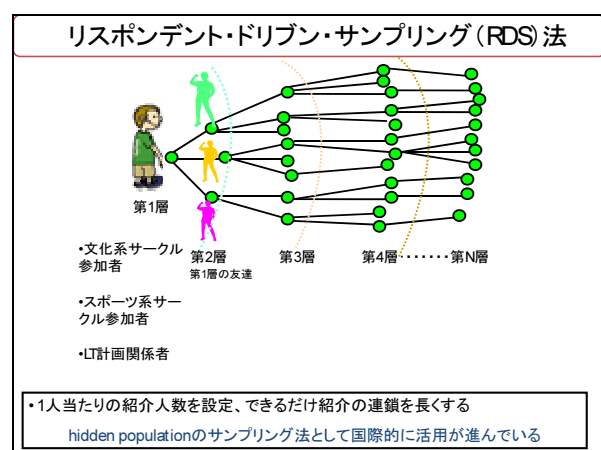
リスポンデント・ドリブン・サンプリング（RDS）法

第1層

•文化系サークル参加者

•スポーツ系サークル参加者

•LT計画関係者

第2層
第1層の友達

第3層

第4層・・・・・・第N層

•1人当たりの紹介人数を設定、できるだけ紹介の連鎖を長くする

hidden populationのサンプリング法として国際的に活用が進んでいる